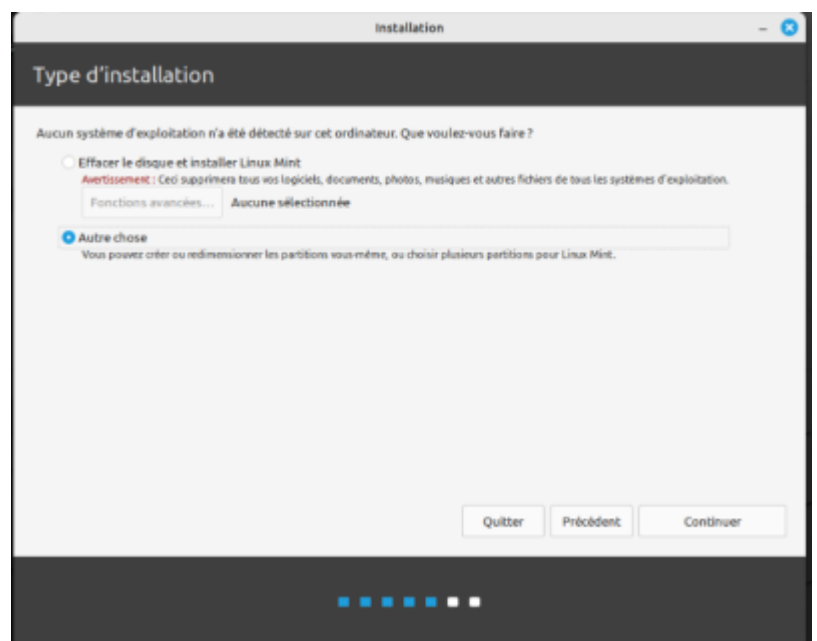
Installation

Type d'installation

Aucun système d'exploitation n'a été détecté sur cet ordinateur. Que voulez-vous faire ?

Effacer le disque et installer Linux Mint
Avertissement : Ceci supprimera tous vos logiciels, documents, photos, musiques et autres fichiers de tous les systèmes d'exploitation.
Fonctions avancées... Aucune sélectionnée

Autre chose
Vous pouvez créer ou redimensionner les partitions vous-même, ou choisir plusieurs partitions pour Linux Mint.

Quitter Précédent Continuer